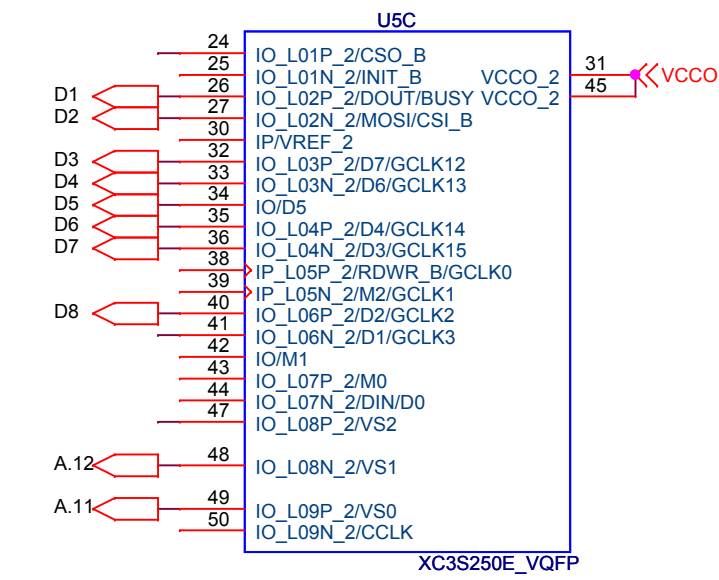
U5C

D1
D2
D3
D4
D5
D6
D7
D8
A.12
A.11

24 IO_L01P_2/CSO_B
25 IO_L01N_2/INIT_B
26 IO_L02P_2/DOUT/BUSY
27 IO_L02N_2/MOSI/CSI_B
30 IP/VREF_2
32 IO_L03P_2/D7/GCLK12
33 IO_L03N_2/D6/GCLK13
34 IO/D5
35 IO_L04P_2/D4/GCLK14
36 IO_L04N_2/D3/GCLK15
38 IP_L05P_2/RDWR_B/GCLK0
39 IP_L05N_2/M2/GCLK1
40 IO_L06P_2/D2/GCLK2
41 IO_L06N_2/D1/GCLK3
42 IO/M1
43 IO_L07P_2/M0
44 IO_L07N_2/DIN/D0
47 IO_L08P_2/VS2
48 IO_L08N_2/VS1
49 IO_L09P_2/VS0
50 IO_L09N_2/CCLK

VCCO_2 31
VCCO_2 45
VCCO

XC3S250E_VQFP